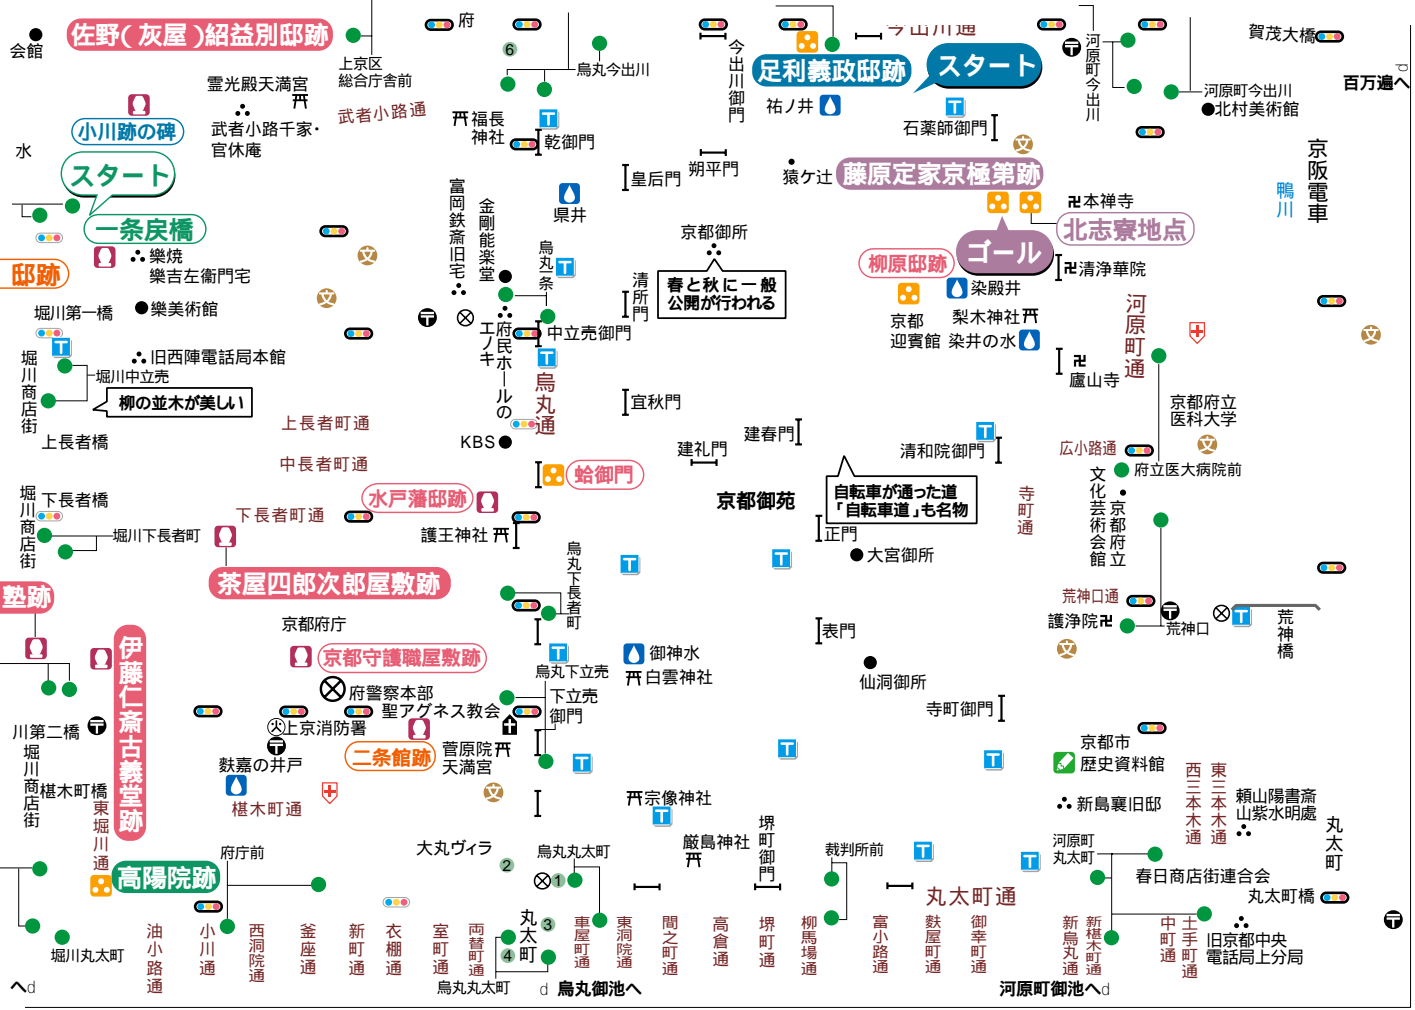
会館
佐野(灰屋)紹益別邸跡
府
上京区
総合庁舎前
霊光殿天満宮
烏丸今出川
今出川御門
今出川通
足利義政邸跡
スタート
河原町今出川
賀茂大橋
百万遍へ
河原町今出川
北村美術館
小川跡の碑
武者小路通
武者小路千家・官休庵
福長神社
乾御門
祐ノ井
石薬師御門
水
スタート
一条戻橋
皇后門
朔平門
猿ケ辻
藤原定家京極第跡
京阪電車
鴨川
県井
本禅寺
北志寮地点
富岡鉄斎旧宅
金剛能楽堂
京都御所
邸跡
樂焼
樂吉左衛門宅
烏丸一条
清所門
春と秋に一般公開が行われる
柳原邸跡
ゴール
清浄華院
樂美術館
染殿井
堀川第一橋
京都迎賓館
梨木神社
染井の水
河原町通
旧西陣電話局本館
府民ホールのエノキ
中立売御門
堀川中立売
堀川商店街
柳の並木が美しい
烏丸通
廬山寺
宜秋門
上長者町通
上長者橋
京都府立医科大学
KBS
建春門
建礼門
清和院御門
広小路通
府立医大病院前
中長者町通
蛤御門
文化芸術会館
京都府立
寺町通
堀川商店街
下長者橋
水戸藩邸跡
京都御苑
自転車が通った道「自転車道」も名物
堀川下長者町
下長者町通
護王神社
正門
大宮御所
烏丸下長者町
茶屋四郎次郎屋敷跡
塾跡
京都府庁
荒神口通
護浄院
荒神口
荒神橋
表門
伊藤仁斎古義堂跡
京都守護職屋敷跡
御神水
烏丸下立売
白雲神社
府警察本部
下立売御門
仙洞御所
聖アグネス教会
上京消防署
川第二橋
寺町御門
堀川商店街
椹木町橋
菅原院天満宮
二条館跡
京都市歴史資料館
藪嘉の井戸
宗像神社
新島襄旧邸
東三本木通
西三本木通
頼山陽書斎山紫水明處
椹木町通
東堀川通
厳島神社
堺町御門
府庁前
大丸ヴィラ
烏丸丸太町
裁判所前
河原町丸太町
丸太町
高陽院跡
春日商店街連合会
丸太町通
丸太町橋
丸太町
堀川丸太町
油小路通
小川通
西洞院通
釜座通
新町通
衣棚通
室町通
両替町通
車屋町通
東洞院通
間之町通
高倉通
堺町通
柳馬場通
富小路通
麩屋町通
御幸町通
新烏丸通
新椹木町通
中町通
土手町通
旧京都中央電話局上分局
烏丸丸太町
烏丸御池へ
河原町御池へ